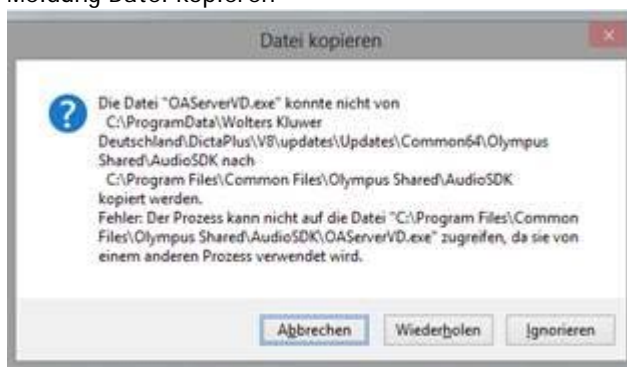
Meldung Datei kopieren

Datei kopieren

Die Datei "OAServerVD.exe" konnte nicht von C:\ProgramData\Wolters Kluwer Deutschland\DictaPlus\V8\updates\Updates\Common64\Olympus Shared\AudioSDK nach C:\Program Files\Common Files\Olympus Shared\AudioSDK kopiert werden.
Fehler: Der Prozess kann nicht auf die Datei "C:\Program Files\Common Files\Olympus Shared\AudioSDK\OAServerVD.exe" zugreifen, da sie von einem anderen Prozess verwendet wird.

Abbrechen | Wiederholen | Ignorieren